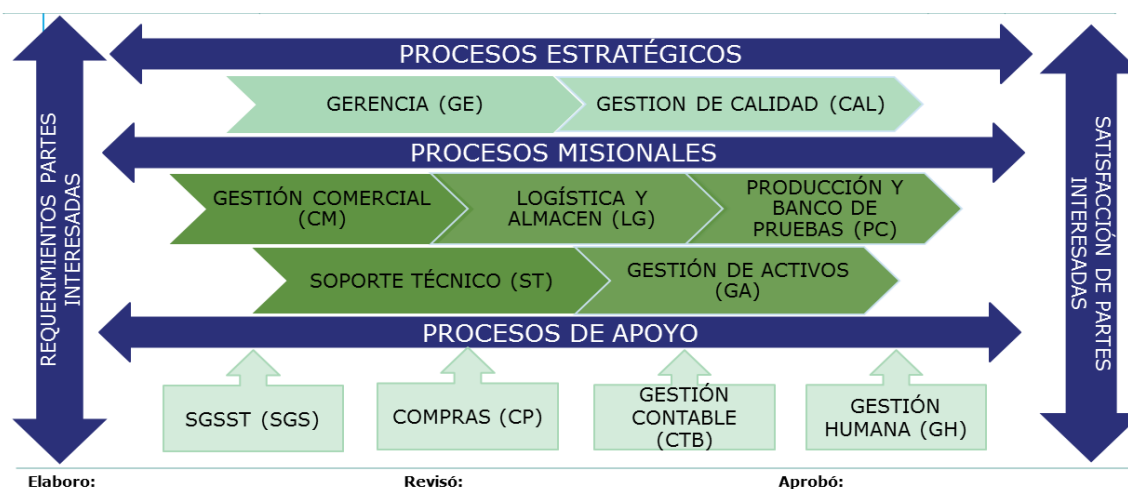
REQUERIMIENTOS PARTES INTERESADAS

PROCESOS ESTRATÉGICOS

GERENCIA (GE)

GESTION DE CALIDAD (CAL)

PROCESOS MISIONALES

GESTIÓN COMERCIAL (CM)

LOGÍSTICA Y ALMACEN (LG)

PRODUCCIÓN Y BANCO DE PRUEBAS (PC)

SOPORTE TÉCNICO (ST)

GESTIÓN DE ACTIVOS (GA)

PROCESOS DE APOYO

SGSST (SGS)

COMPRAS (CP)

GESTIÓN CONTABLE (CTB)

GESTIÓN HUMANA (GH)

SATISFACCIÓN DE PARTES INTERESADAS

Elaboro:

Revisó:

Aprobó: